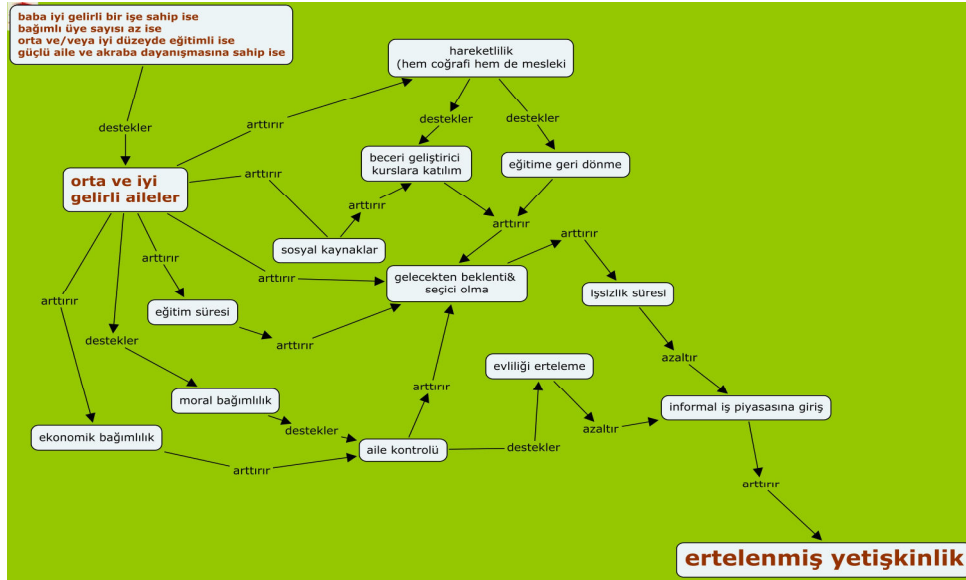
baba iyi gelirli bir işe sahip ise
bağımlı üye sayısı az ise
orta ve/veya iyi düzeyde eğitimli ise
güçlü aile ve akraba dayanışmasına sahip ise

destekler

orta ve iyi gelirli aileler

arttırır

hareketlilik (hem coğrafi hem de mesleki

destekler

destekler

beceri geliştirici kurslara katılım

eğitime geri dönme

arttırır

arttırır

arttırır

sosyal kaynaklar

arttırır

arttırır

gelecekten beklenti& seçici olma

arttırır

işsizlik süresi

arttırır

eğitim süresi

arttırır

destekler

azaltır

evliliği erteleme

arttırır

moral bağımlılık

informal iş piyasasına giriş

azaltır

destekler

ekonomik bağımlılık

aile kontrolü

destekler

arttırır

arttırır

ertelenmiş yetişkinlik